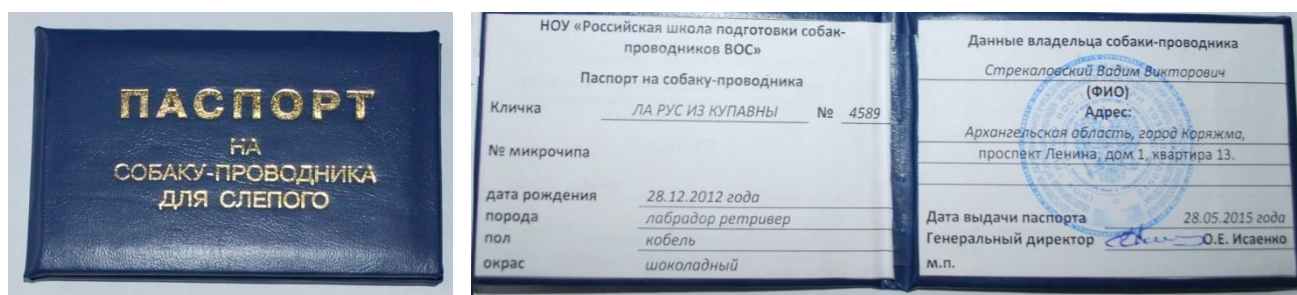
ПАСПОРТ
НА
СОБАКУ-ПРОВОДНИКА
ДЛЯ СЛЕПОГО

НОУ «Российская школа подготовки собак-проводников ВОС»

Паспорт на собаку-проводника

| Кличка | ЛА РУС ИЗ КУПАВНЫ | № 4589 |
|---|---|---|
| № микрочипа | | |
| дата рождения | 28.12.2012 года | |
| порода | лабрадор ретривер | |
| пол | кобель | |
| окрас | шоколадный | |

Данные владельца собаки-проводника

Стрекаловский Вадим Викторович

(ФИО)

Адрес:

Архангельская область, город Коряжма, проспект Ленина, дом 1, квартира 13.

Дата выдачи паспорта 28.05.2015 года

Генеральный директор О.Е. Исаенко

м.п.